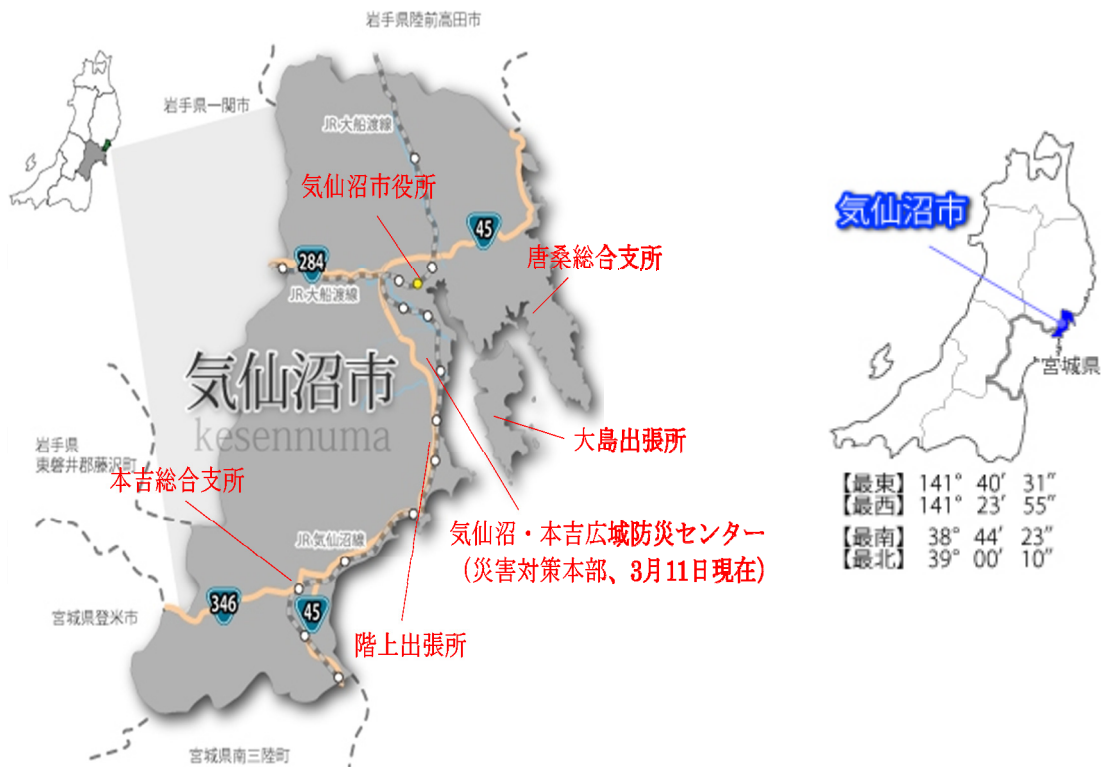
岩手県陸前高田市

岩手県一関市

JR大船渡線

気仙沼市役所

45

284

唐桑総合支所

JR大船渡線

気仙沼市
kesennuma

大島出張所

岩手県
東磐井郡藤沢町

本吉総合支所

JR気仙沼線

気仙沼・本吉広域防災センター
（災害対策本部、3月11日現在）

346

45

宮城県登米市

階上出張所

宮城県南三陸町

気仙沼市

宮城県

【最東】141° 40′ 31″
【最西】141° 23′ 55″
【最南】38° 44′ 23″
【最北】39° 00′ 10″